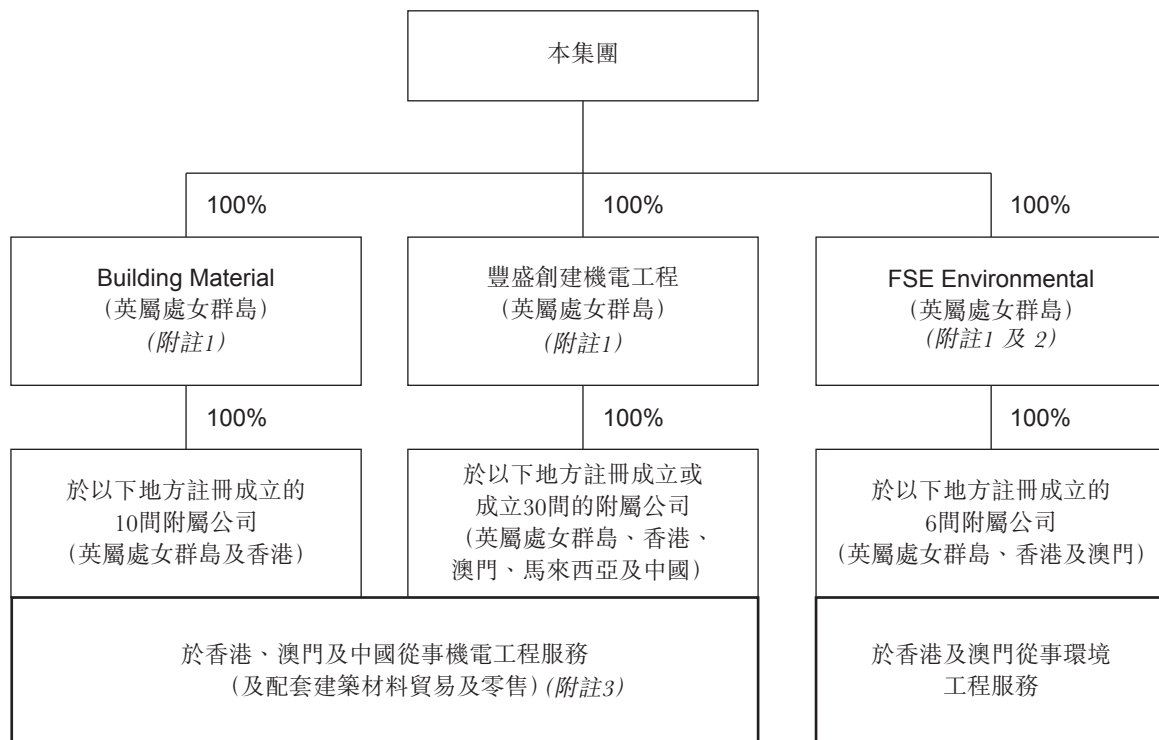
本集團

100%

100%

100%

Building Material
（英屬處女群島）
（附註1）

豐盛創建機電工程
（英屬處女群島）
（附註1）

FSE Environmental
（英屬處女群島）
（附註1 及 2）

100%

100%

100%

於以下地方註冊成立的
10間附屬公司
（英屬處女群島及香港）

於以下地方註冊成立或
成立30間的附屬公司
（英屬處女群島、香港、
澳門、馬來西亞及中國）

於以下地方註冊成立的
6間附屬公司
（英屬處女群島、香港及澳門）

於香港、澳門及中國從事機電工程服務
（及配套建築材料貿易及零售）（附註3）

於香港及澳門從事環境
工程服務